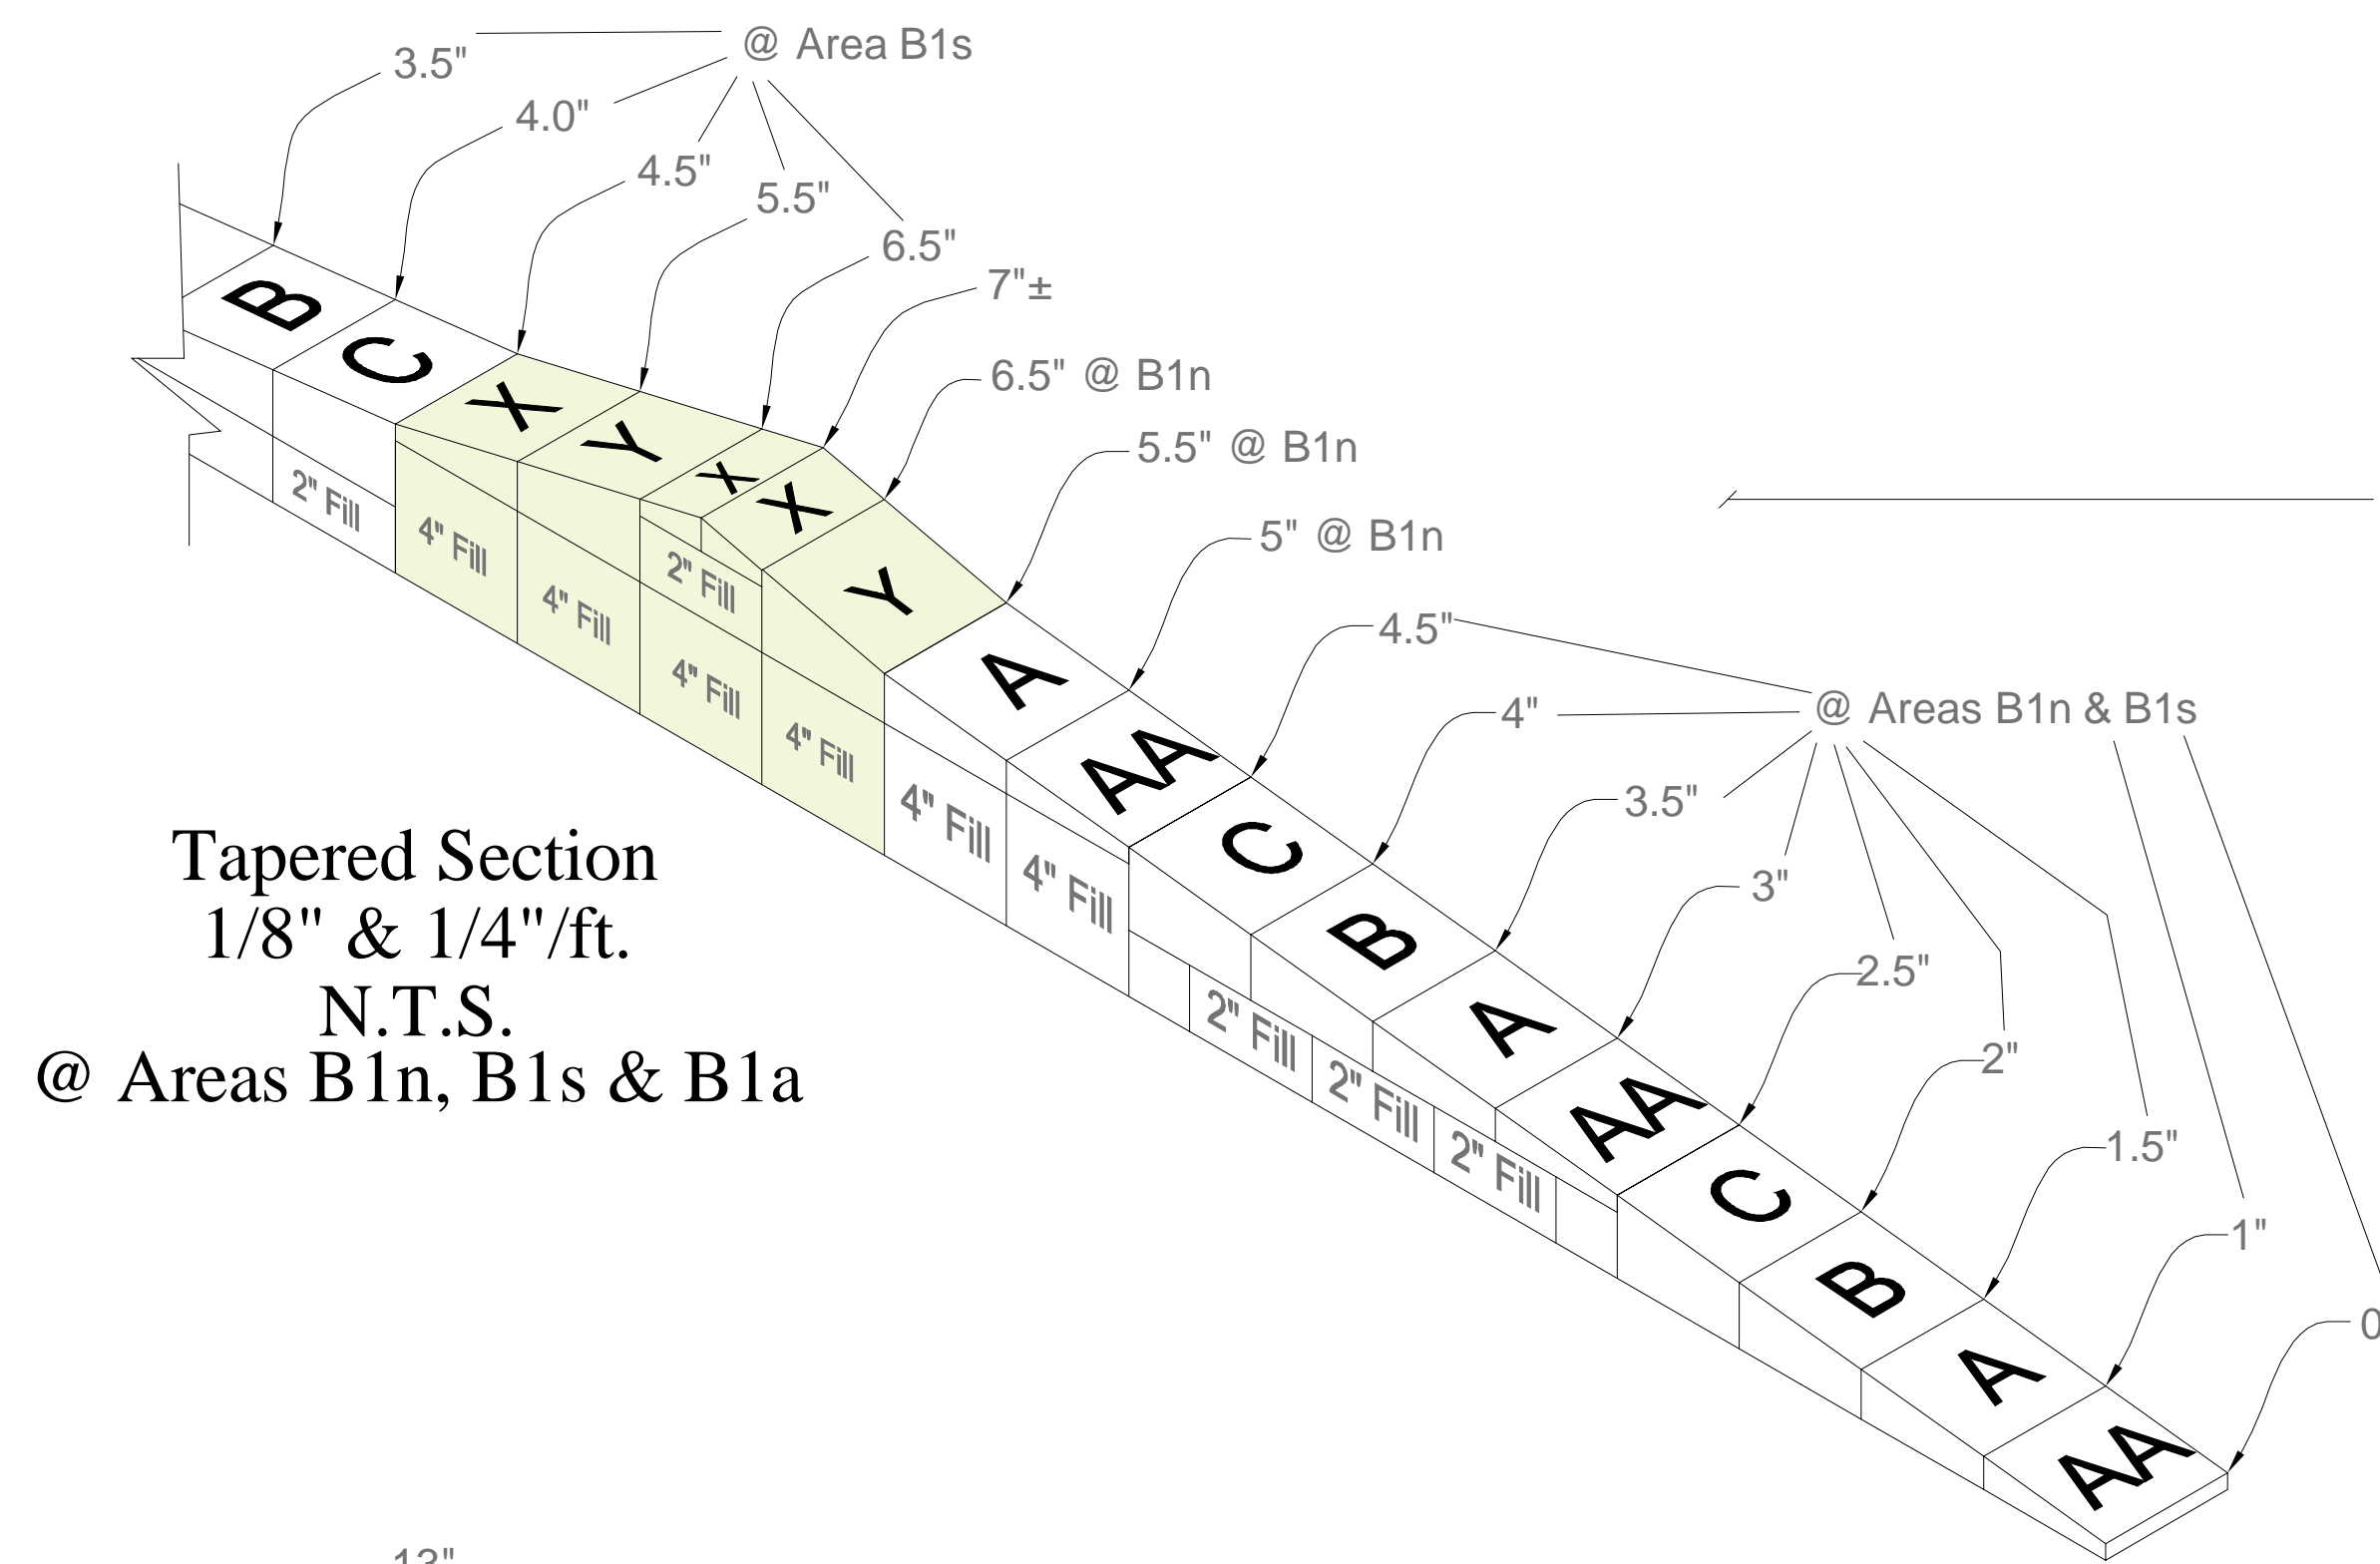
@ Area B1s

3.5"

4.0"

4.5"

5.5"

6.5"

7"±

6.5" @ B1n

5.5" @ B1n

5" @ B1n

4.5"

@ Areas B1n & B1s

4"

3.5"

3"

2.5"

2"

1.5"

1"

0

B C X Y X X Y A AA C B A AA C B A AA

2" Fill

4" Fill

4" Fill

2" Fill

4" Fill

4" Fill

4" Fill

4" Fill

2" Fill

2" Fill

2" Fill

Tapered Section
1/8" & 1/4"/ft.
N.T.S.
@ Areas B1n, B1s & B1a

13"